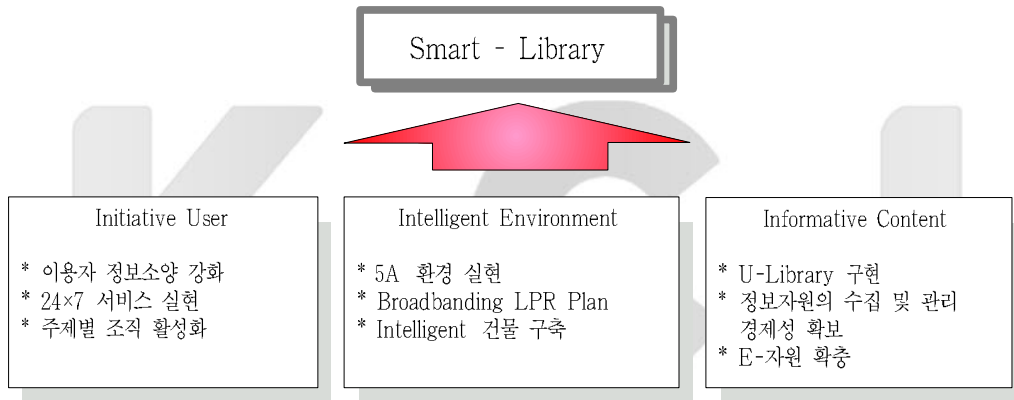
Smart - Library

Initiative User

* 이용자 정보소양 강화
* 24×7 서비스 실현
* 주제별 조직 활성화

Intelligent Environment

* 5A 환경 실현
* Broadbanding LPR Plan
* Intelligent 건물 구축

Informative Content

* U-Library 구현
* 정보자원의 수집 및 관리 경제성 확보
* E-자원 확충